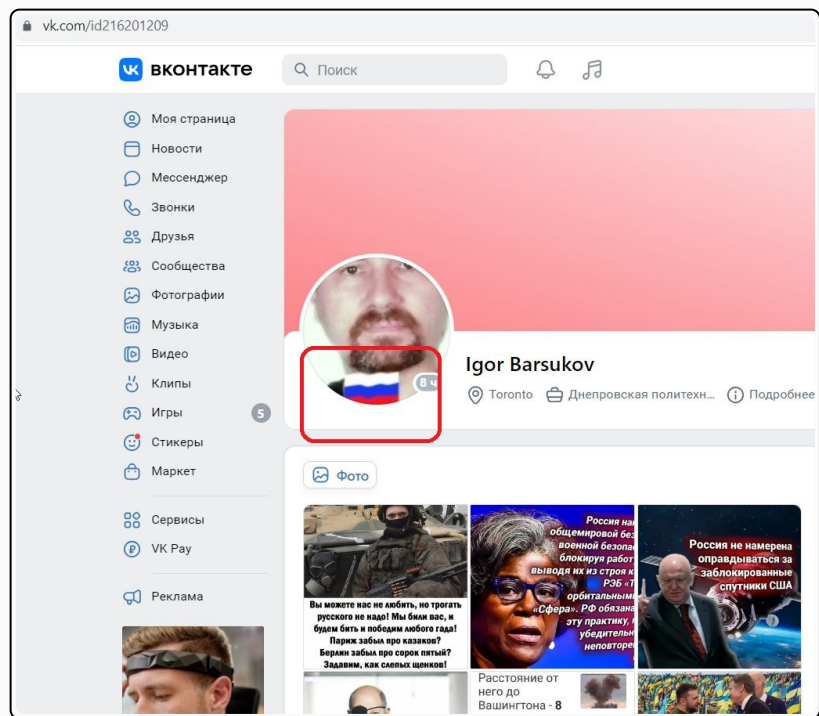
vk.com/id216201209

вконтакте

Поиск

Моя страница
Новости
Мессенджер
Звонки
Друзья
Сообщества
Фотографии
Музыка
Видео
Клипы
Игры 5
Стикеры
Маркет

Сервисы
VK Pay

Реклама

8 ч

Igor Barsukov

Toronto   Днепровская политехн...   Подробнее

Фото

Вы можете нас не любить, но трогать русского не надо! Мы били вас, и будем бить и победим любого гада! Париж забыл про казаков? Берлин забыл про сорок пятый? Задавим, как слепых щенков!

Россия на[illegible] общемировой безо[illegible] военной безопа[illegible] блокируя работ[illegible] выводя их из строя к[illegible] РЭБ «Т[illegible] орбитальным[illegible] «Сфера». РФ обязана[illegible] эту практику, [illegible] убедительн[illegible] неповтор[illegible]

Россия не намерена оправдываться за заблокированные спутники США

Расстояние от него до Вашингтона - 8